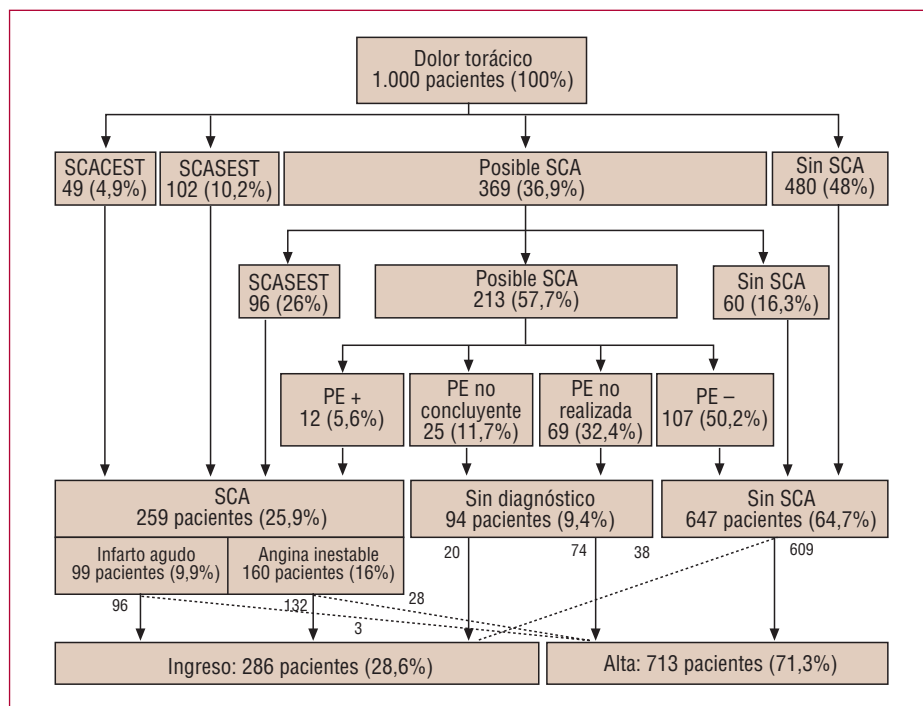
Dolor torácico
1.000 pacientes (100%)

SCACEST
49 (4,9%)

SCASEST
102 (10,2%)

Posible SCA
369 (36,9%)

Sin SCA
480 (48%)

SCASEST
96 (26%)

Posible SCA
213 (57,7%)

Sin SCA
60 (16,3%)

PE +
12 (5,6%)

PE no concluyente
25 (11,7%)

PE no realizada
69 (32,4%)

PE –
107 (50,2%)

SCA
259 pacientes (25,9%)

Infarto agudo
99 pacientes (9,9%)

Angina inestable
160 pacientes (16%)

Sin diagnóstico
94 pacientes (9,4%)

Sin SCA
647 pacientes (64,7%)

96

132

28

3

20

74

38

609

Ingreso: 286 pacientes (28,6%)

Alta: 713 pacientes (71,3%)